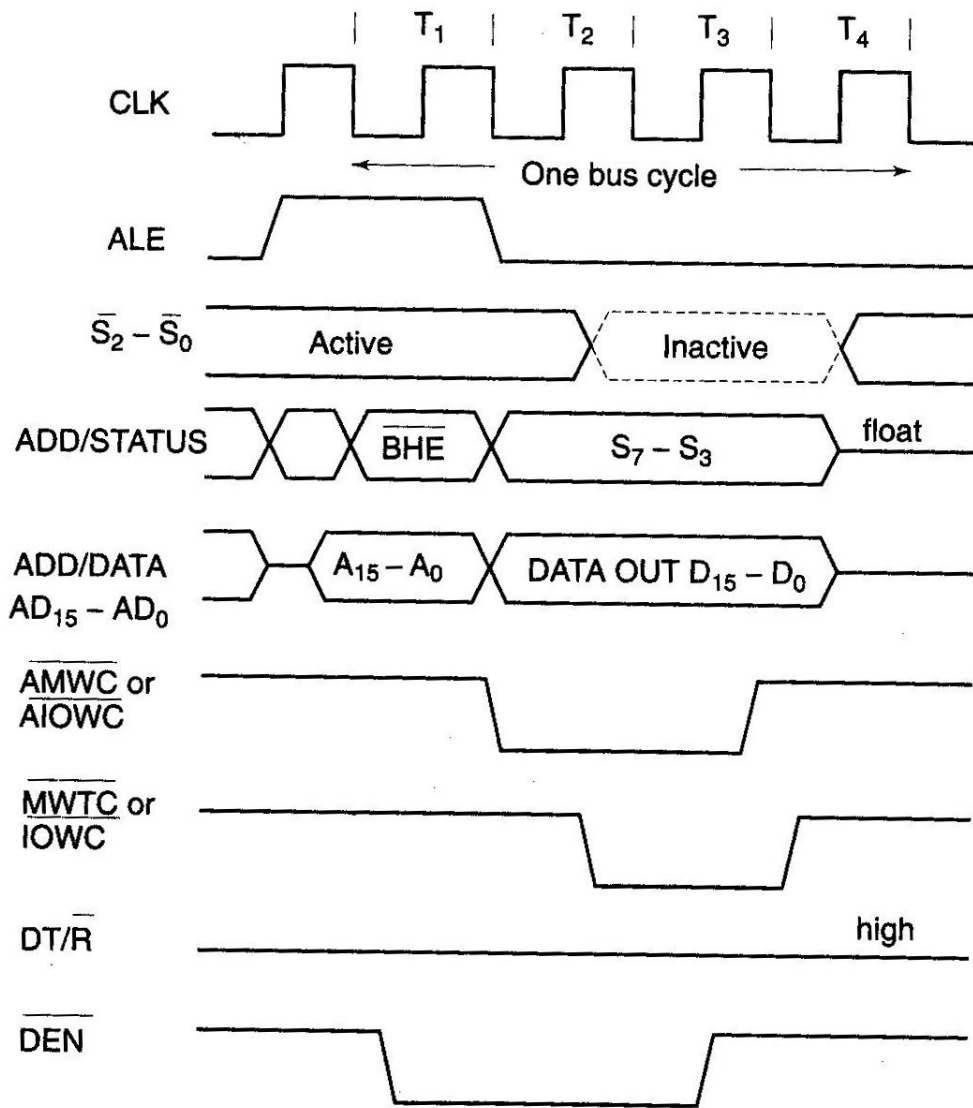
$T_1$ $T_2$ $T_3$ $T_4$

CLK

One bus cycle

ALE

$\overline{S_2} - \overline{S_0}$ Active Inactive

ADD/STATUS $\overline{BHE}$ $S_7 - S_3$ float

ADD/DATA $AD_{15} - AD_0$ $A_{15} - A_0$ DATA OUT $D_{15} - D_0$

$\overline{AMWC}$ or $\overline{AIOWC}$

$\overline{MWTC}$ or $\overline{IOWC}$

DT/$\overline{R}$ high

$\overline{DEN}$